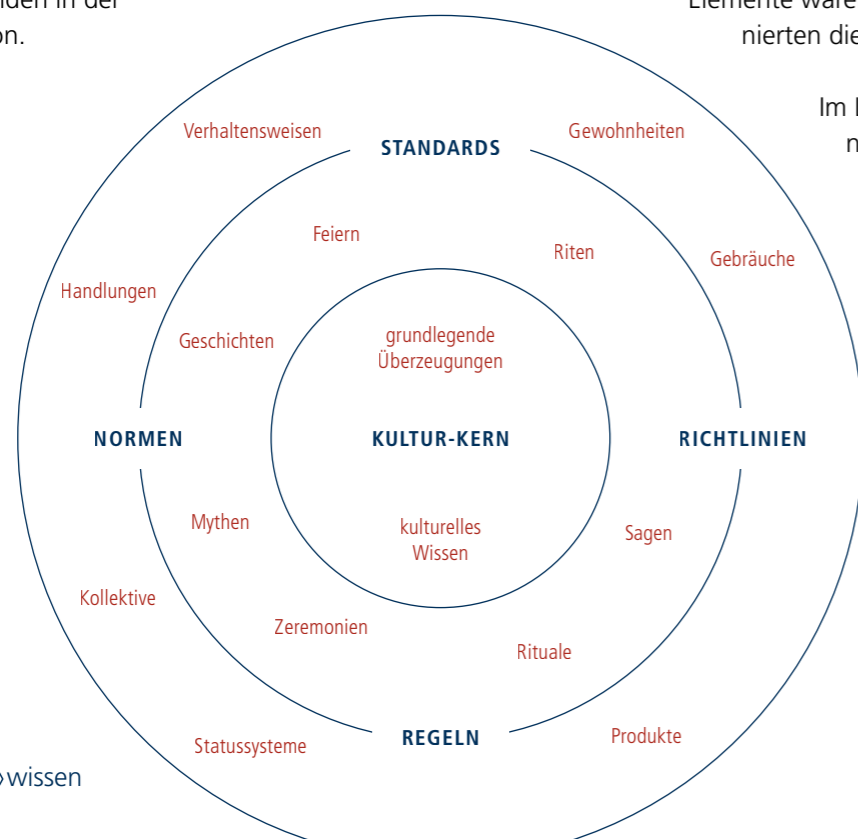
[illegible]iden in der
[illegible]on.

Elemente wäre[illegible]
nierten die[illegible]

Im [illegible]
n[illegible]

Verhaltensweisen
STANDARDS
Gewohnheiten

Feiern
Riten

Handlungen
Gebräuche

Geschichten
grundlegende Überzeugungen

NORMEN
KULTUR-KERN
RICHTLINIEN

Mythen
kulturelles Wissen
Sagen

Kollektive

Zeremonien
Rituale

Statussysteme
REGELN
Produkte

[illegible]wissen